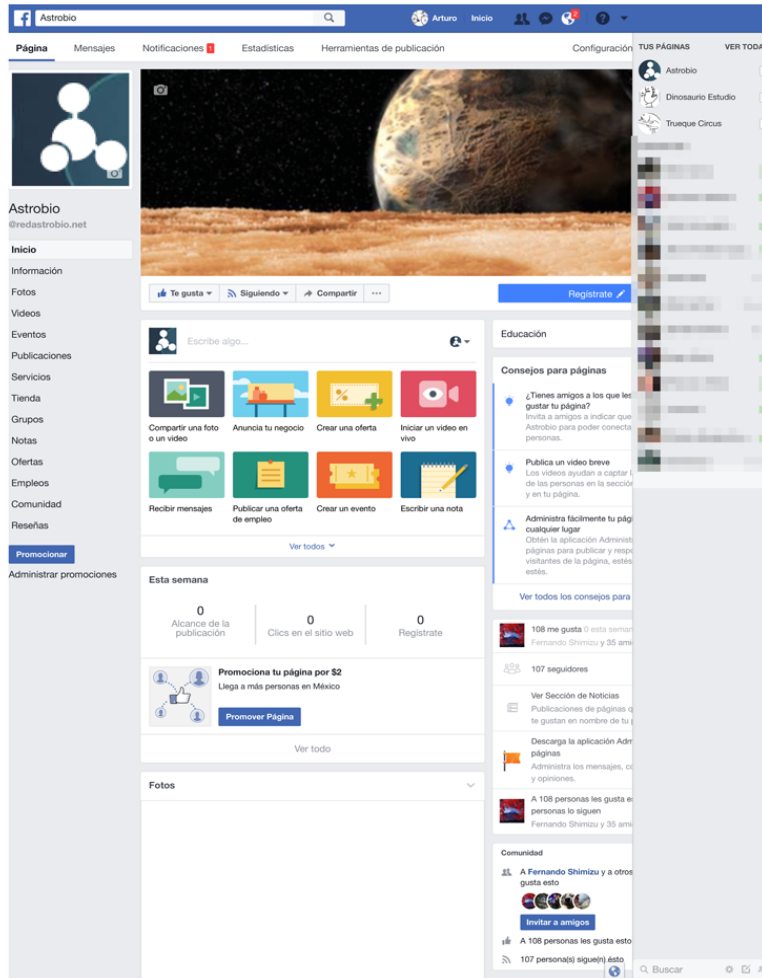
Astrobio

Arturo Inicio

Página Mensajes Notificaciones 1 Estadísticas Herramientas de publicación Configuración

TUS PÁGINAS VER TODA

Astrobio
Dinosaurio Estudio
Trueque Circus

Astrobio
@redastrobio.net

Inicio
Información
Fotos
Videos
Eventos
Publicaciones
Servicios
Tienda
Grupos
Notas
Ofertas
Empleos
Comunidad
Reseñas

Promocionar
Administrar promociones

Te gusta Siguiendo Compartir ···

Regístrate

Escribe algo...

Compartir una foto o un video
Anuncia tu negocio
Crear una oferta
Iniciar un video en vivo
Recibir mensajes
Publicar una oferta de empleo
Crear un evento
Escribir una nota

Ver todos

Esta semana

0
Alcance de la publicación

0
Clics en el sitio web

0
Regístrate

Promociona tu página por $2
Llega a más personas en México

Promover Página

Ver todo

Fotos

Educación

Consejos para páginas

¿Tienes amigos a los que les gustar tu página?
Invita a amigos a indicar que Astrobio para poder conecta personas.

Publica un video breve
Los videos ayudan a captar l de las personas en la secció y en tu página.

Administra fácilmente tu pág cualquier lugar
Obtén la aplicación Administ páginas para publicar y respo visitantes de la página, estés estés.

Ver todos los consejos para

108 me gusta 0 esta seman
Fernando Shimizu y 35 ami

107 seguidores

Ver Sección de Noticias
Publicaciones de páginas q te gustan en nombre de tu p

Descarga la aplicación Adm páginas
Administra los mensajes, co y opiniones.

A 108 personas les gusta e personas lo siguen
Fernando Shimizu y 35 ami

Comunidad

A Fernando Shimizu y a otros gusta esto

Invitar a amigos

A 108 personas les gusta esto

107 persona(s) sigue(n) esto

Buscar